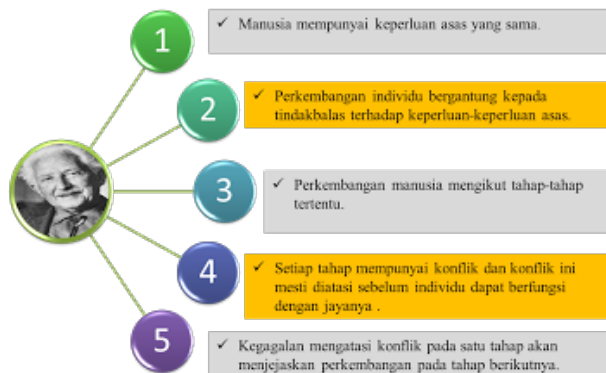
1

✓ Manusia mempunyai keperluan asas yang sama.

2

✓ Perkembangan individu bergantung kepada tindakbalas terhadap keperluan-keperluan asas.

3

✓ Perkembangan manusia mengikut tahap-tahap tertentu.

4

✓ Setiap tahap mempunyai konflik dan konflik ini mesti diatasi sebelum individu dapat berfungsi dengan jayanya .

5

✓ Kegagalan mengatasi konflik pada satu tahap akan menjejaskan perkembangan pada tahap berikutnya.